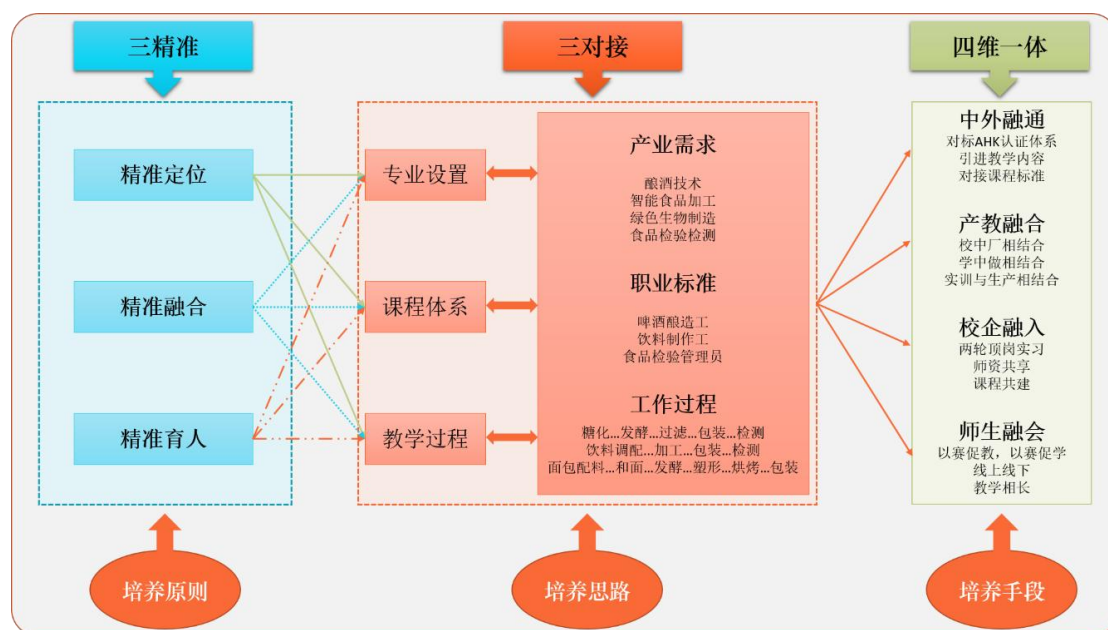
三精准

精准定位

精准融合

精准育人

培养原则

三对接

专业设置

课程体系

教学过程

产业需求

酿酒技术
智能食品加工
绿色生物制造
食品检验检测

职业标准

啤酒酿造工
饮料制作工
食品检验管理员

工作过程

糖化...发酵...过滤...包装...检测
饮料调配...加工...包装...检测
面包配料...和面...发酵...塑形...烘烤...包装

培养思路

四维一体

中外融通
对标AHK认证体系
引进教学内容
对接课程标准

产教融合
校中厂相结合
学中做相结合
实训与生产相结合

校企融入
两轮顶岗实习
师资共享
课程共建

师生融会
以赛促教，以赛促学
线上线下
教学相长

培养手段